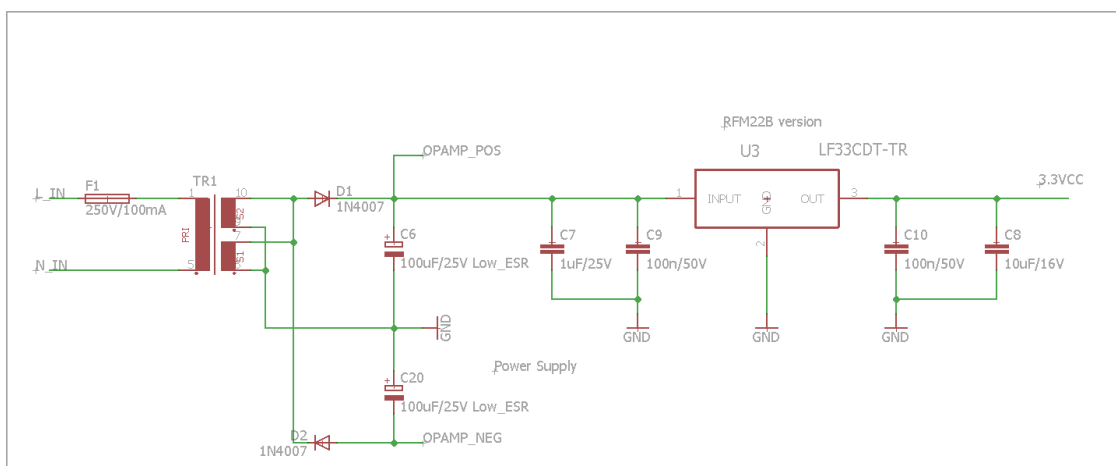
RFM22B version
U3
LF33CDT-TR
OPAMP_POS
L_IN
F1
250V/100mA
TR1
1
10
PRI
S2
7
S1
5
N_IN
D1
1N4007
C6
100uF/25V Low_ESR
C7
1uF/25V
C9
100n/50V
1
INPUT
GND
OUT
3
2
3.3VCC
C10
100n/50V
C8
10uF/16V
GND
GND
GND
GND
Power Supply
C20
100uF/25V Low_ESR
D2
1N4007
OPAMP_NEG